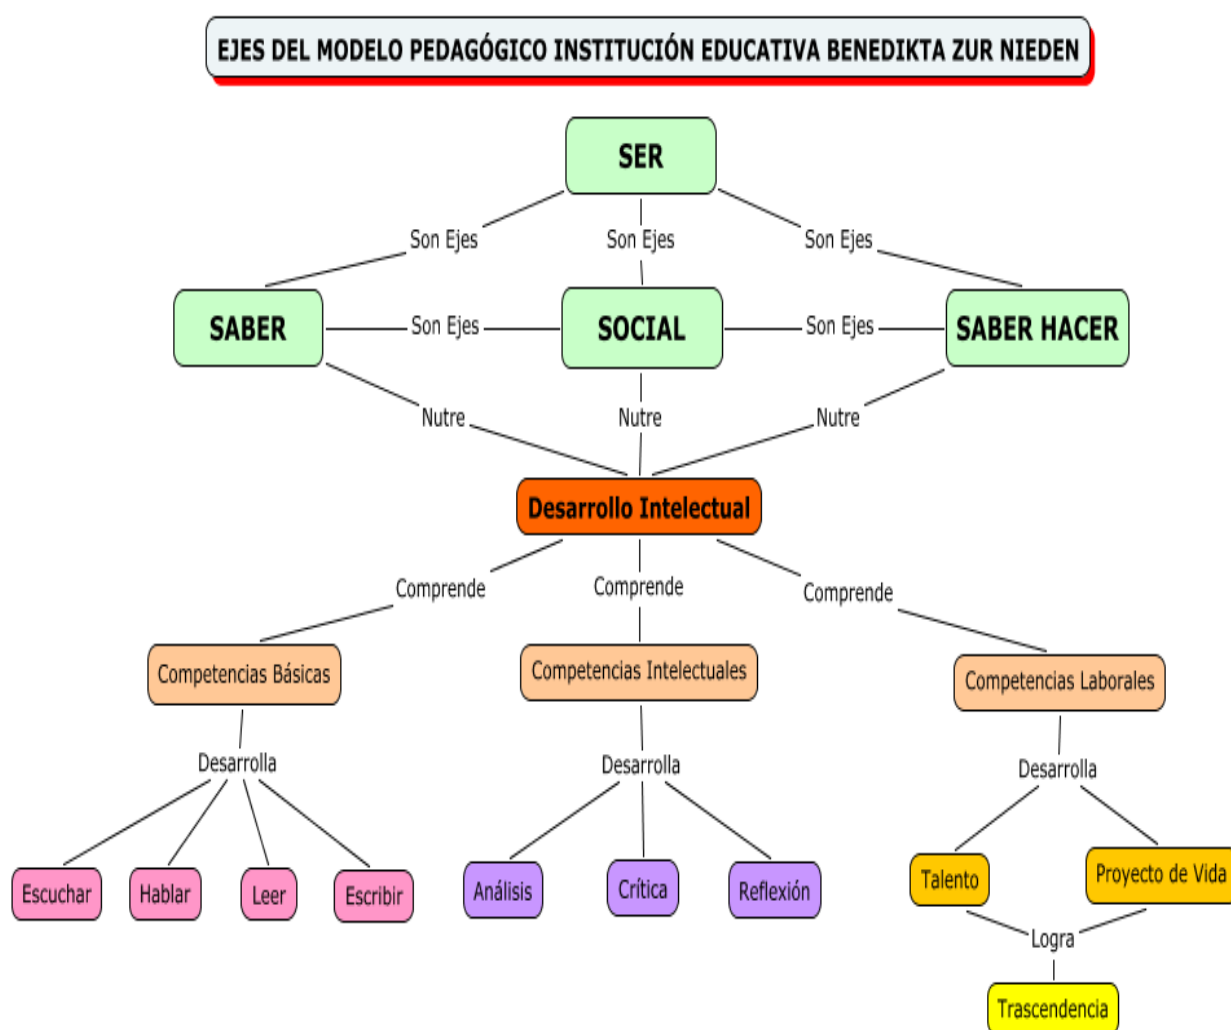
EJES DEL MODELO PEDAGÓGICO INSTITUCIÓN EDUCATIVA BENEDIKTA ZUR NIEDEN

SER

Son Ejes

Son Ejes

Son Ejes

SABER

Son Ejes

SOCIAL

Son Ejes

SABER HACER

Nutre

Nutre

Nutre

Desarrollo Intelectual

Comprende

Comprende

Comprende

Competencias Básicas

Competencias Intelectuales

Competencias Laborales

Desarrolla

Desarrolla

Desarrolla

Escuchar

Hablar

Leer

Escribir

Análisis

Crítica

Reflexión

Talento

Proyecto de Vida

Logra

Trascendencia